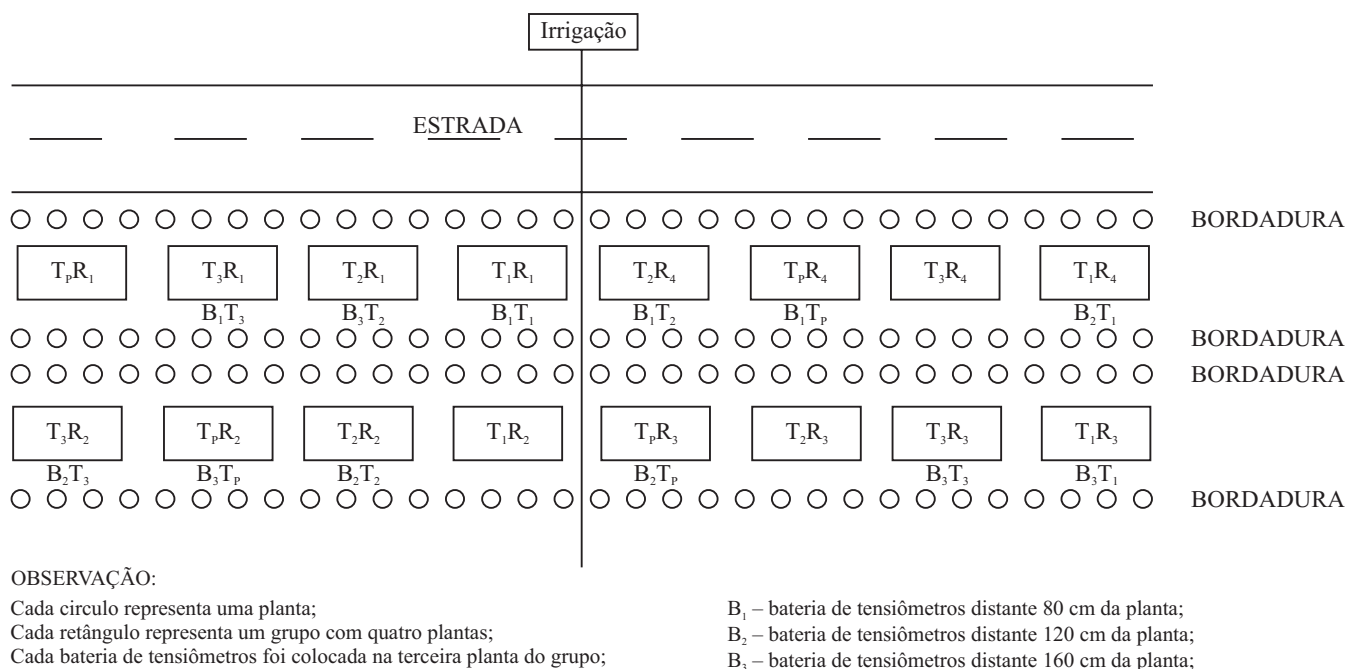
Irrigação

ESTRADA

BORDADURA

$T_PR_1$ $T_3R_1$ $T_2R_1$ $T_1R_1$ $T_2R_4$ $T_PR_4$ $T_3R_4$ $T_1R_4$

$B_1T_3$ $B_3T_2$ $B_1T_1$ $B_1T_2$ $B_1T_P$ $B_2T_1$

BORDADURA

BORDADURA

$T_3R_2$ $T_PR_2$ $T_2R_2$ $T_1R_2$ $T_PR_3$ $T_2R_3$ $T_3R_3$ $T_1R_3$

$B_2T_3$ $B_3T_P$ $B_2T_2$ $B_2T_P$ $B_3T_3$ $B_3T_1$

BORDADURA

OBSERVAÇÃO:

Cada circulo representa uma planta;
Cada retângulo representa um grupo com quatro plantas;
Cada bateria de tensiômetros foi colocada na terceira planta do grupo;

$B_1$ – bateria de tensiômetros distante 80 cm da planta;
$B_2$ – bateria de tensiômetros distante 120 cm da planta;
$B_3$ – bateria de tensiômetros distante 160 cm da planta;